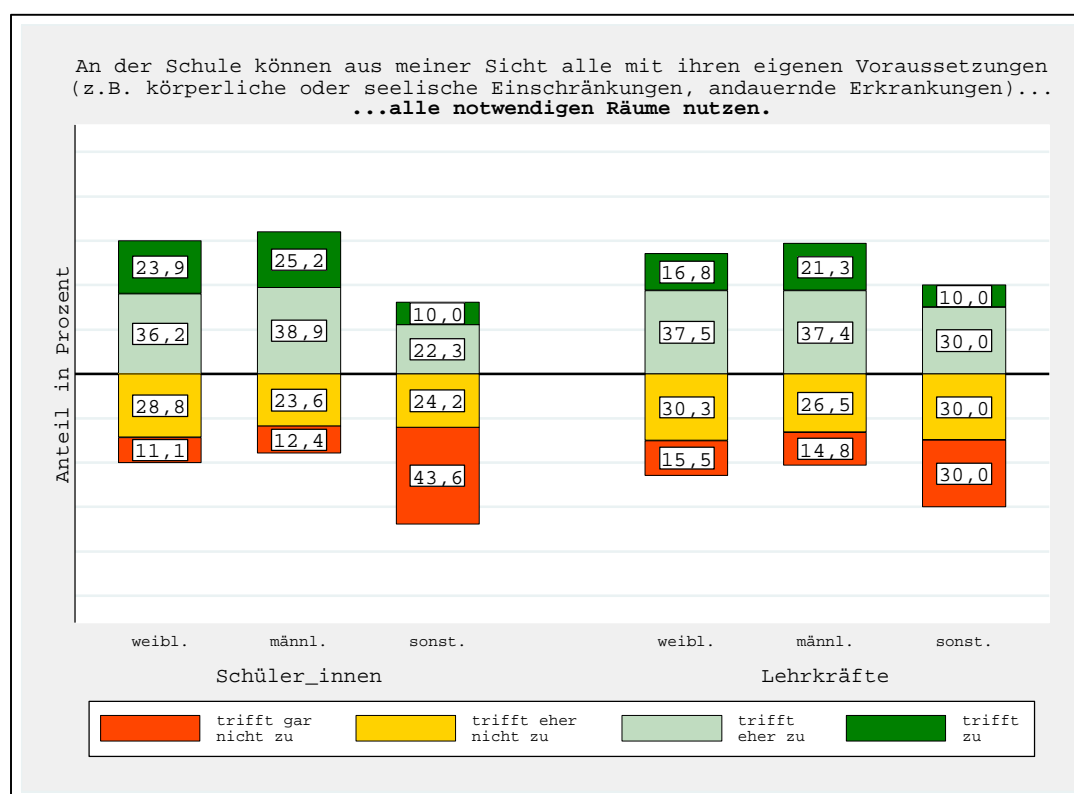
An der Schule können aus meiner Sicht alle mit ihren eigenen Voraussetzungen (z.B. körperliche oder seelische Einschränkungen, andauernde Erkrankungen)...
**...alle notwendigen Räume nutzen.**

Anteil in Prozent

23,9
36,2
28,8
11,1

25,2
38,9
23,6
12,4

10,0
22,3
24,2
43,6

16,8
37,5
30,3
15,5

21,3
37,4
26,5
14,8

10,0
30,0
30,0
30,0

weibl. männl. sonst. weibl. männl. sonst.

Schüler_innen Lehrkräfte

trifft gar nicht zu
trifft eher nicht zu
trifft eher zu
trifft zu